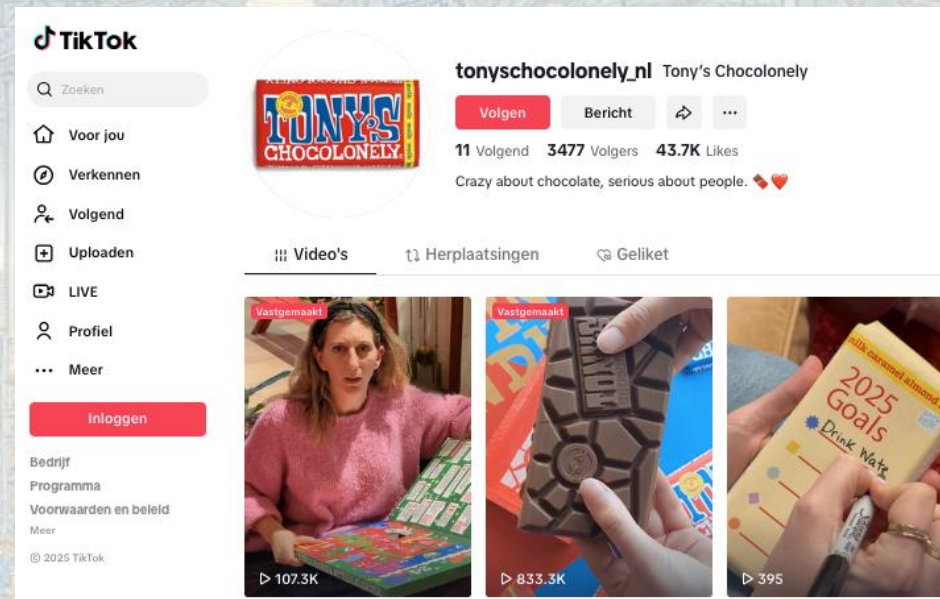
TikTok

Zoeken

Voor jou
Verkennen
Volgend
Uploaden
LIVE
Profiel
Meer

Inloggen

Bedrijf
Programma
Voorwaarden en beleid
Meer
© 2025 TikTok

TONY'S CHOCOLONELY

tonyschocolonely_nl Tony's Chocolonely

Volgen Bericht

11 Volgend 3477 Volgers 43.7K Likes

Crazy about chocolate, serious about people. 🍫❤️

Video's Herplaatsingen Geliket

Vastgemaakt
107.3K

Vastgemaakt
TONY'S
833.3K

milk caramel almond
2025 Goals
Drink Wat
395